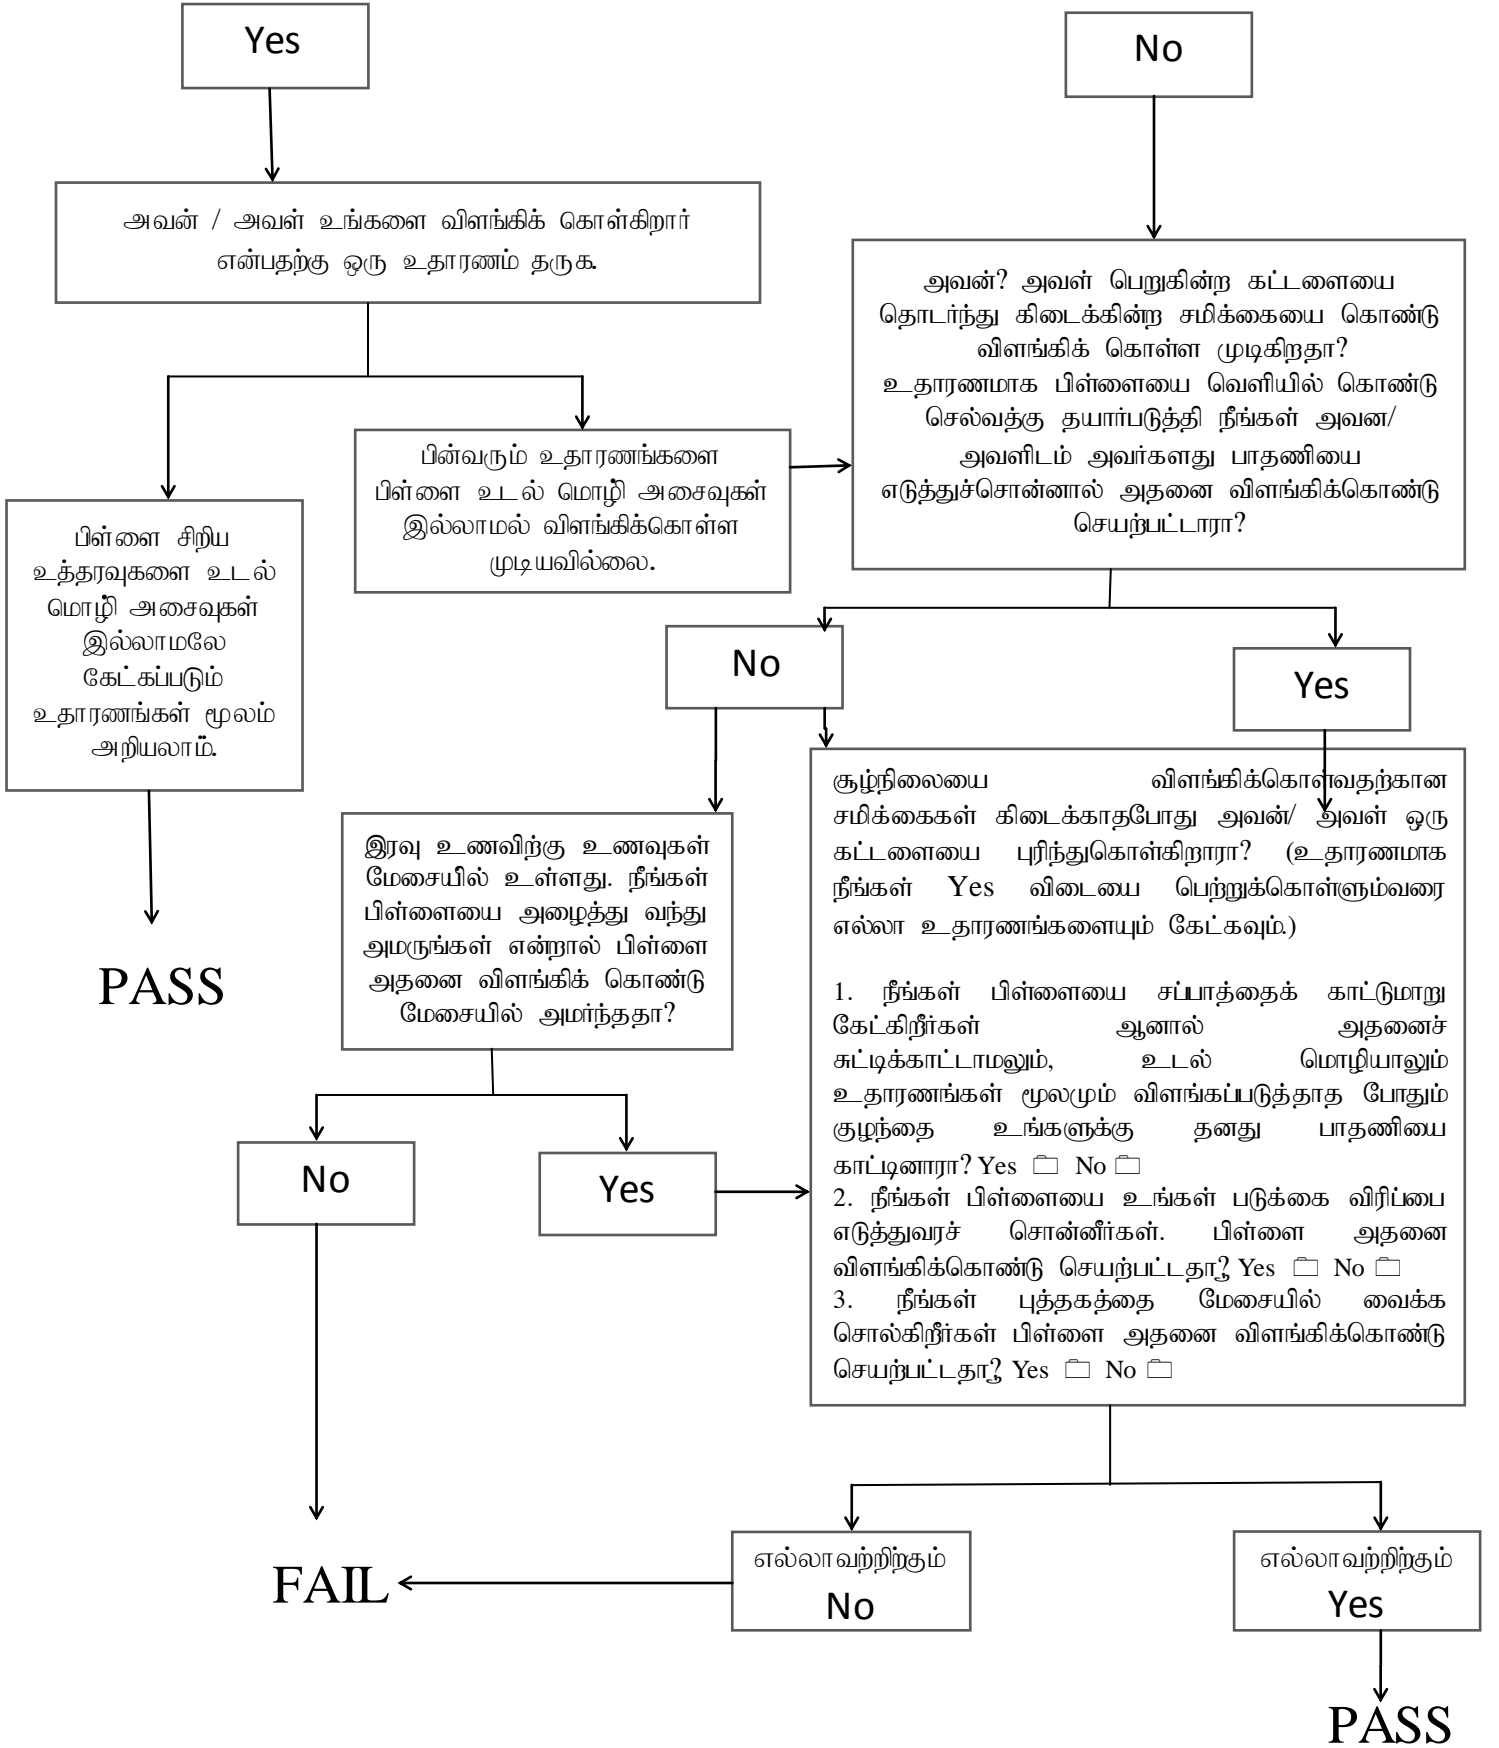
Yes

No

அவன் / அவள் உங்களை விளங்கிக் கொள்கிறார் என்பதற்கு ஒரு உதாரணம் தருக.

அவன்? அவள் பெறுகின்ற கட்டளையை தொடர்ந்து கிடைக்கின்ற சமிக்கையை கொண்டு விளங்கிக் கொள்ள முடிகிறதா? உதாரணமாக பிள்ளையை வெளியில் கொண்டு செல்வத்கு தயார்படுத்தி நீங்கள் அவன/ அவளிடம் அவர்களது பாதணியை எடுத்துச்சொன்னால் அதனை விளங்கிக்கொண்டு செயற்பட்டாரா?

பின்வரும் உதாரணங்களை பிள்ளை உடல் மொழி அசைவுகள் இல்லாமல் விளங்கிக்கொள்ள முடியவில்லை.

பிள்ளை சிறிய உத்தரவுகளை உடல் மொழி அசைவுகள் இல்லாமலே கேட்கப்படும் உதாரணங்கள் மூலம் அறியலாம்.

No

Yes

PASS

இரவு உணவிற்கு உணவுகள் மேசையில் உள்ளது. நீங்கள் பிள்ளையை அழைத்து வந்து அமருங்கள் என்றால் பிள்ளை அதனை விளங்கிக் கொண்டு மேசையில் அமர்ந்ததா?

சூழ்நிலையை விளங்கிக்கொள்வதற்கான சமிக்கைகள் கிடைக்காதபோது அவன்/ அவள் ஒரு கட்டளையை புரிந்துகொள்கிறாரா? (உதாரணமாக நீங்கள் Yes விடையை பெற்றுக்கொள்ளும்வரை எல்லா உதாரணங்களையும் கேட்கவும்.)

1. நீங்கள் பிள்ளையை சப்பாத்தைக் காட்டுமாறு கேட்கிறீர்கள் ஆனால் அதனைச் சுட்டிக்காட்டாமலும், உடல் மொழியாலும் உதாரணங்கள் மூலமும் விளங்கப்படுத்தாத போதும் குழந்தை உங்களுக்கு தனது பாதணியை காட்டினாரா? Yes ☐ No ☐
2. நீங்கள் பிள்ளையை உங்கள் படுக்கை விரிப்பை எடுத்துவரச் சொன்னீர்கள். பிள்ளை அதனை விளங்கிக்கொண்டு செயற்பட்டதா? Yes ☐ No ☐
3. நீங்கள் புத்தகத்தை மேசையில் வைக்க சொல்கிறீர்கள் பிள்ளை அதனை விளங்கிக்கொண்டு செயற்பட்டதா? Yes ☐ No ☐

No

Yes

FAIL

எல்லாவற்றிற்கும் No

எல்லாவற்றிற்கும் Yes

PASS